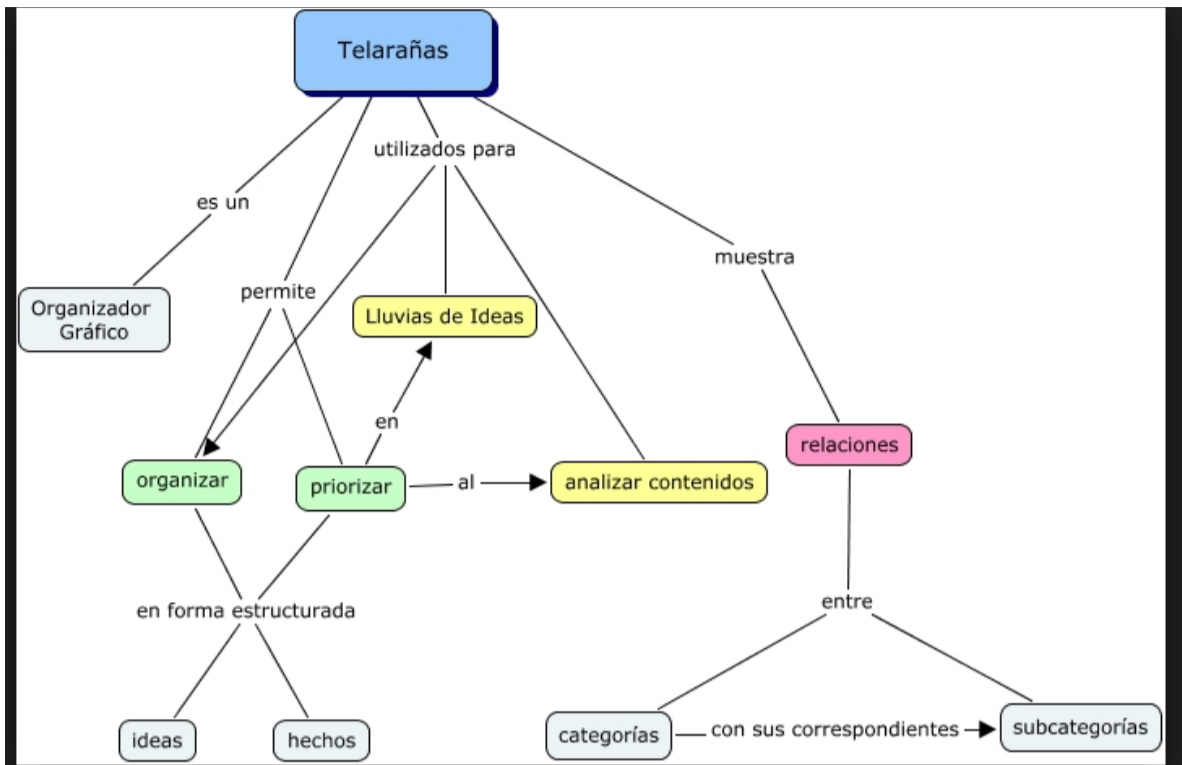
Telarañas

utilizados para

es un

muestra

permite

Organizador Gráfico

Lluvias de Ideas

en

relaciones

organizar

priorizar

al

analizar contenidos

entre

en forma estructurada

ideas

hechos

categorías

con sus correspondientes

subcategorías